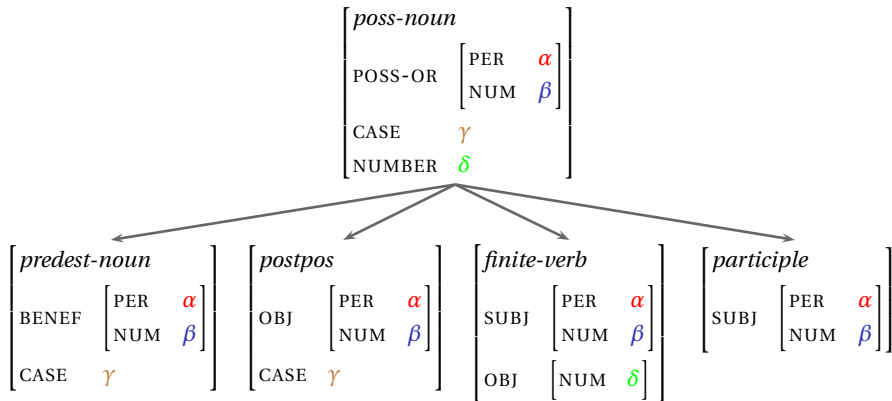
$\begin{bmatrix} \textit{poss-noun} & \\ \text{POSS-OR} & \begin{bmatrix} \text{PER} & \alpha \\ \text{NUM} & \beta \end{bmatrix} \\ \text{CASE} & \gamma \\ \text{NUMBER} & \delta \end{bmatrix}$

$\begin{bmatrix} \textit{predest-noun} & \\ \text{BENEF} & \begin{bmatrix} \text{PER} & \alpha \\ \text{NUM} & \beta \end{bmatrix} \\ \text{CASE} & \gamma \end{bmatrix}$

$\begin{bmatrix} \textit{postpos} & \\ \text{OBJ} & \begin{bmatrix} \text{PER} & \alpha \\ \text{NUM} & \beta \end{bmatrix} \\ \text{CASE} & \gamma \end{bmatrix}$

$\begin{bmatrix} \textit{finite-verb} & \\ \text{SUBJ} & \begin{bmatrix} \text{PER} & \alpha \\ \text{NUM} & \beta \end{bmatrix} \\ \text{OBJ} & \begin{bmatrix} \text{NUM} & \delta \end{bmatrix} \end{bmatrix}$

$\begin{bmatrix} \textit{participle} & \\ \text{SUBJ} & \begin{bmatrix} \text{PER} & \alpha \\ \text{NUM} & \beta \end{bmatrix} \end{bmatrix}$